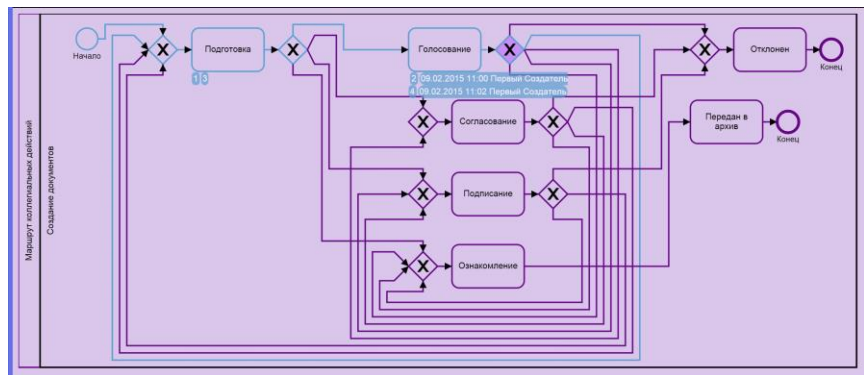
Маршрут коллегиальных действий

Создание документов

Начало

Подготовка

1 3

Голосование

2 09.02.2015 11:00 Первый Создатель
4 09.02.2015 11:02 Первый Создатель

Отклонен

Конец

Согласование

Передан в архив

Конец

Подписание

Ознакомление